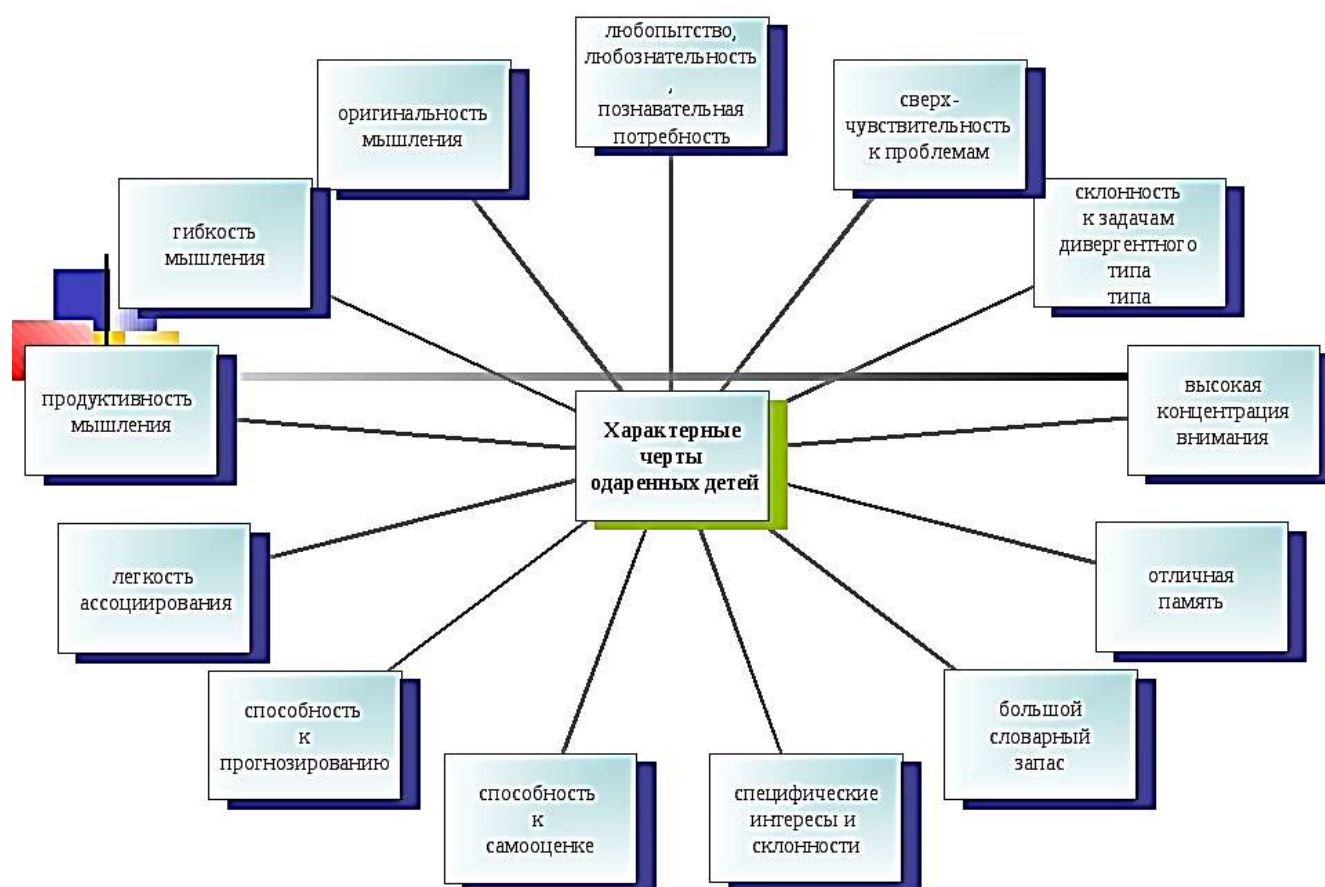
любопытство, любознательность , познавательная потребность

оригинальность мышления

сверх-чувствительность к проблемам

гибкость мышления

склонность к задачам дивергентного типа типа

продуктивность мышления

Характерные черты одаренных детей

высокая концентрация внимания

легкость ассоциирования

отличная память

способность к прогнозированию

большой словарный запас

способность к самооценке

специфические интересы и склонности